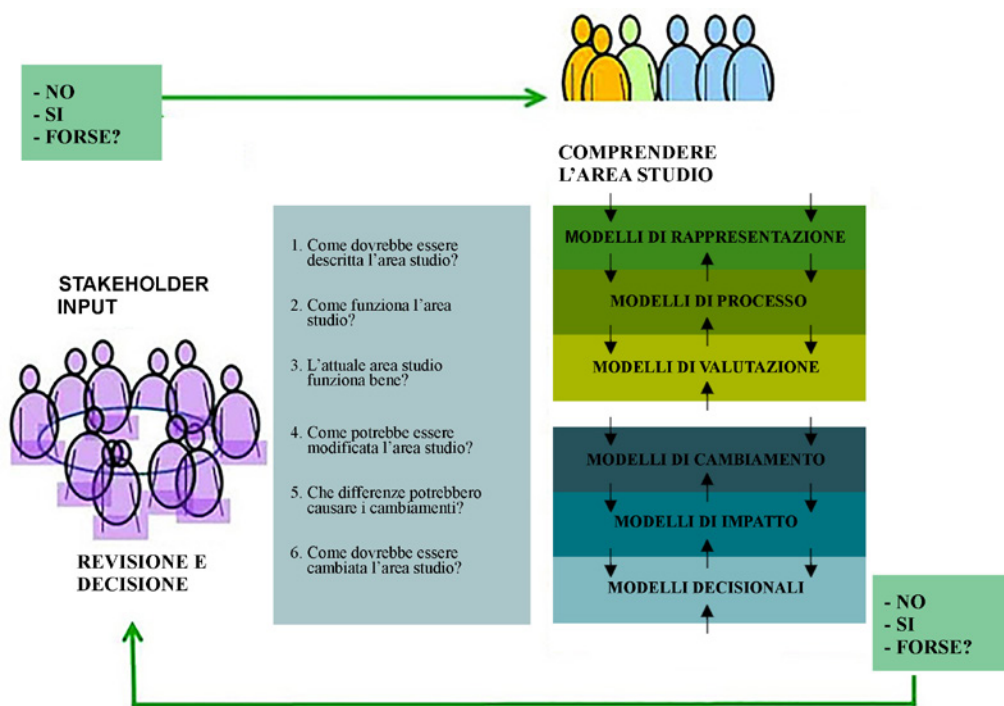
- NO
- SI
- FORSE?

COMPRENDERE L'AREA STUDIO

STAKEHOLDER INPUT

1. Come dovrebbe essere descritta l'area studio?

2. Come funziona l'area studio?

3. L'attuale area studio funziona bene?

4. Come potrebbe essere modificata l'area studio?

5. Che differenze potrebbero causare i cambiamenti?

6. Come dovrebbe essere cambiata l'area studio?

MODELLI DI RAPPRESENTAZIONE

MODELLI DI PROCESSO

MODELLI DI VALUTAZIONE

MODELLI DI CAMBIAMENTO

MODELLI DI IMPATTO

MODELLI DECISIONALI

REVISIONE E DECISIONE

- NO
- SI
- FORSE?